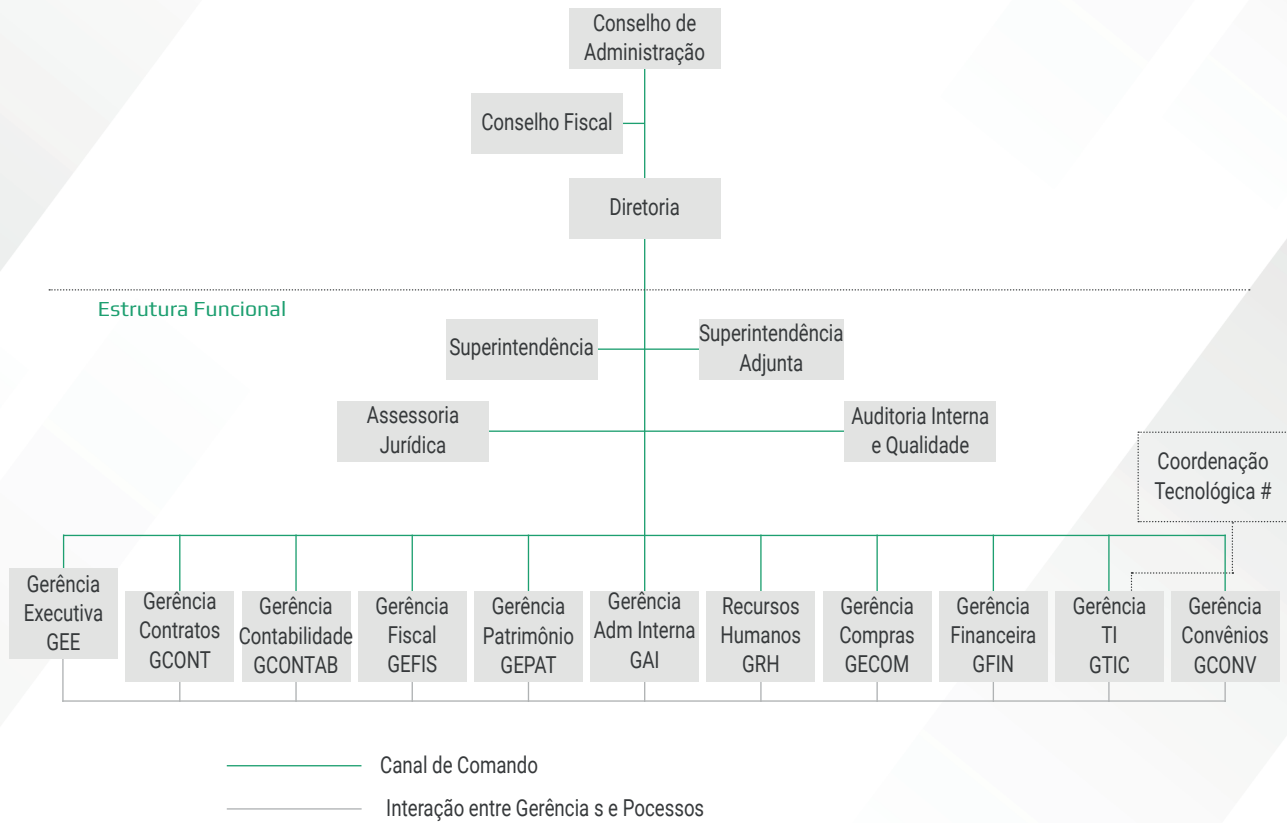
Conselho de Administração

Conselho Fiscal

Diretoria

Estrutura Funcional

Superintendência

Superintendência Adjunta

Assessoria Jurídica

Auditoria Interna e Qualidade

Coordenação Tecnológica #

Gerência Executiva GEE

Gerência Contratos GCONT

Gerência Contabilidade GCONTAB

Gerência Fiscal GEFIS

Gerência Patrimônio GEPAT

Gerência Adm Interna GAI

Recursos Humanos GRH

Gerência Compras GECOM

Gerência Financeira GFIN

Gerência TI GTIC

Gerência Convênios GCONV

Canal de Comando

Interação entre Gerência s e Pocessos